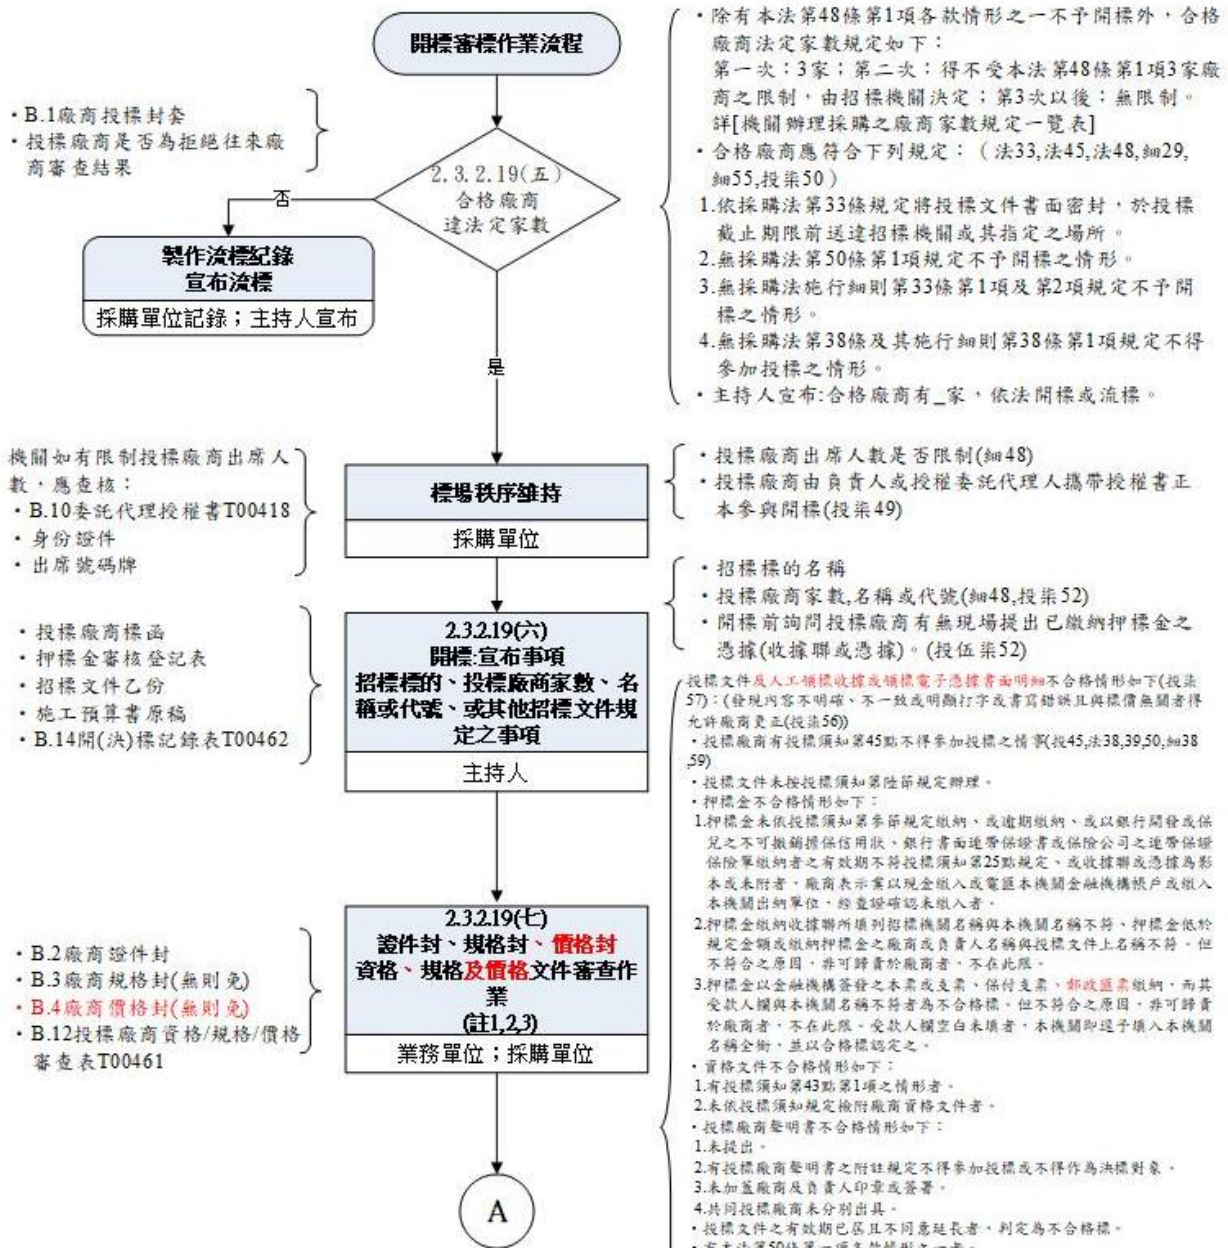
開標審標作業流程

・B.1廠商投標封套
・投標廠商是否為拒絕往來廠商審查結果

2.3.2.19(五)
合格廠商
達法定家數

否

製作流標紀錄
宣布流標

採購單位記錄；主持人宣布

是

・除有本法第48條第1項各款情形之一不予開標外，合格廠商法定家數規定如下：
第一次：3家；第二次：得不受本法第48條第1項3家廠商之限制，由招標機關決定；第3次以後：無限制。詳[機關辦理採購之廠商家數規定一覽表]
・合格廠商應符合下列規定：（法33,法45,法48,細29,細55,投柒50）
1.依採購法第33條規定將投標文件書面密封，於投標截止期限前送達招標機關或其指定之場所。
2.無採購法第50條第1項規定不予開標之情形。
3.無採購法施行細則第33條第1項及第2項規定不予開標之情形。
4.無採購法第38條及其施行細則第38條第1項規定不得參加投標之情形。
・主持人宣布:合格廠商有_家，依法開標或流標。

機關如有限制投標廠商出席人數，應查核：
・B.10委託代理授權書T00418
・身份證件
・出席號碼牌

標場秩序維持

採購單位

・投標廠商出席人數是否限制(細48)
・投標廠商由負責人或授權委託代理人攜帶授權書正本參與開標(投柒49)

・投標廠商標函
・押標金審核登記表
・招標文件乙份
・施工預算書原稿
・B.14開(決)標紀錄表T00462

2.3.2.19(六)
開標:宣布事項
招標標的、投標廠商家數、名稱或代號、或其他招標文件規定之事項

主持人

・招標標的名稱
・投標廠商家數,名稱或代號(細48,投柒52)
・開標前詢問投標廠商有無現場提出已繳納押標金之憑據(收據聯或憑據)。(投伍柒52)

投標文件及人工領標收據或領標電子憑據書面明細不合格情形如下(投柒57)：(發現內容不明確、不一致或明顯打字或書寫錯誤且與標價無關者得允許廠商更正(投柒56))
・投標廠商有投標須知第45點不得參加投標之情事(投45,法38,39,50,細38,59)
・投標文件未按投標須知第陸節規定辦理。
・押標金不合格情形如下：
1.押標金未依投標須知第參節規定繳納、或逾期繳納、或以銀行開發或保兌之不可撤銷擔保信用狀、銀行書面連帶保證書或保險公司之連帶保證保險單繳納者之有效期不符投標須知第25點規定、或收據聯或憑據為影本或未附者，廠商表示業以現金繳入或電匯本機關金融機構帳戶或繳入本機關出納單位，經查證確認未繳入者。
2.押標金繳納收據聯所填列招標機關名稱與本機關名稱不符，押標金低於規定金額或繳納押標金之廠商或負責人名稱與投標文件上名稱不符，但不符合之原因，非可歸責於廠商者，不在此限。
3.押標金以金融機構簽發之本票或支票、保付支票、郵政匯票繳納，而其受款人欄與本機關名稱不符者為不合格標。但不符合之原因，非可歸責於廠商者，不在此限。受款人欄空白未填者，本機關即逕予填入本機關名稱全銜，並以合格標認定之。
・資格文件不合格情形如下：
1.有投標須知第43點第1項之情形者。
2.未依投標須知規定檢附廠商資格文件者。
・投標廠商聲明書不合格情形如下：
1.未提出。
2.有投標廠商聲明書之附註規定不得參加投標或不得作為決標對象。
3.未加蓋廠商及負責人印章或簽署。
4.共同投標廠商未分別出具。
・投標文件之有效期已屆且不同意延長者，判定為不合格標。
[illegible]

・B.2廠商證件封
・B.3廠商規格封(無則免)
・B.4廠商價格封(無則免)
・B.12投標廠商資格/規格/價格審查表T00461

2.3.2.19(七)
證件封、規格封、價格封
資格、規格及價格文件審查作業
(註1,2,3)

業務單位；採購單位

A